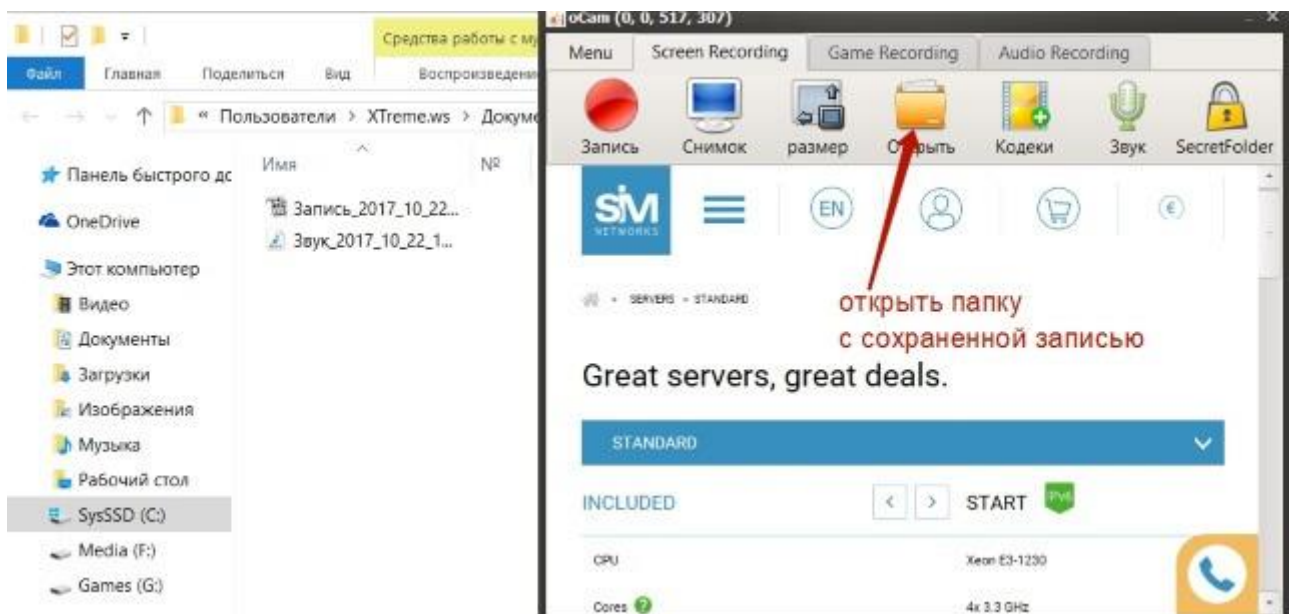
Средства работы с му
Файл Главная Поделиться Вид Воспроизведени
« Пользователи > XTreme.ws > Докуме
Панель быстрого дс
OneDrive
Этот компьютер
Видео
Документы
Загрузки
Изображения
Музыка
Рабочий стол
SysSSD (C:)
Media (F:)
Games (G:)
Имя
№
Запись_2017_10_22...
Звук_2017_10_22_1...

oCam (0, 0, 517, 307)
Menu Screen Recording Game Recording Audio Recording
Запись Снимок размер Открыть Кодеки Звук SecretFolder

SIM NETWORKS
EN
€
SERVERS » STANDARD
открыть папку с сохраненной записью
Great servers, great deals.
STANDARD
INCLUDED
START
PV6
CPU Xeon E3-1230
Cores 4x 3.3 GHz